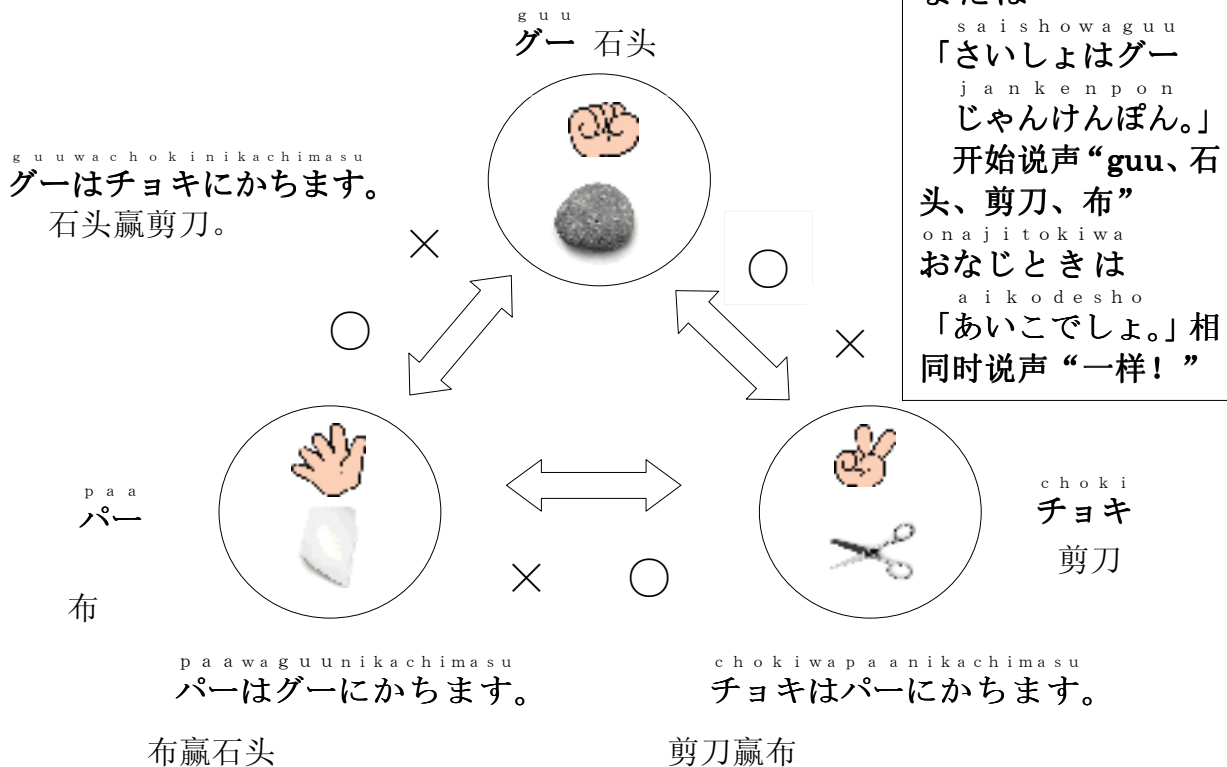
g u u
グー 石头

g u u w a c h o k i n i k a c h i m a s u
グーはチョキにかちます。
石头赢剪刀。

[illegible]
s a i s h o w a g u u
「さいしょはグー
j a n k e n p o n
じゃんけんぽん。」
开始说声“guu、石头、剪刀、布”
o n a j i t o k i w a
おなじときは
a i k o d e s h o
「あいこでしょ。」相同时说声“一样！”

×

○

○

×

p a a
パー

布

c h o k i
チョキ
剪刀

×　○

p a a w a g u u n i k a c h i m a s u
パーはグーにかちます。

布赢石头

c h o k i w a p a a n i k a c h i m a s u
チョキはパーにかちます。

剪刀赢布